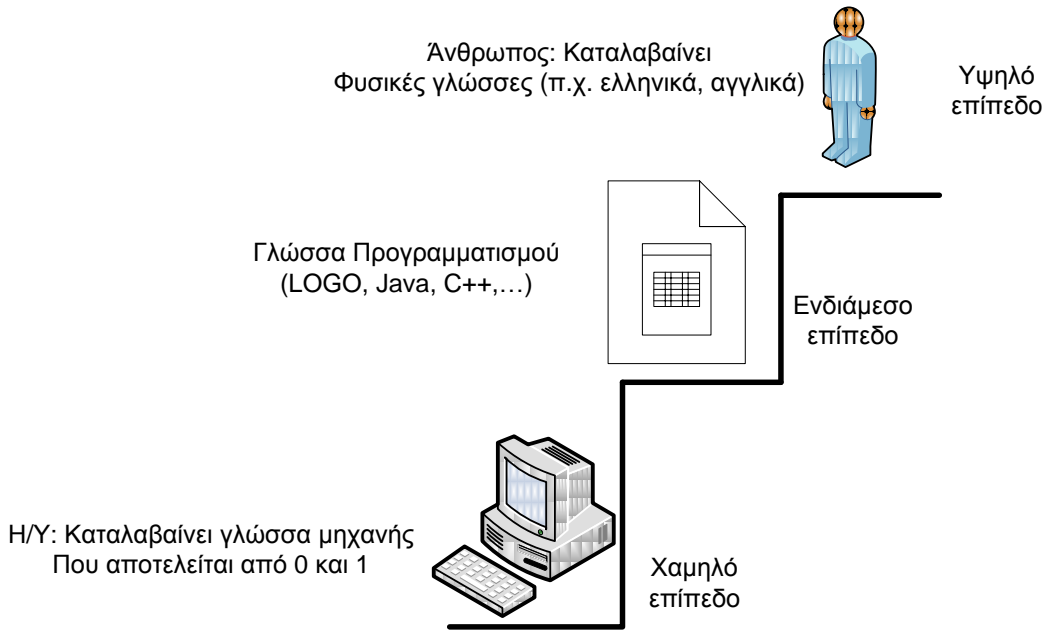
Άνθρωπος: Καταλαβαίνει
Φυσικές γλώσσες (π.χ. ελληνικά, αγγλικά)

Υψηλό
επίπεδο

Γλώσσα Προγραμματισμού
(LOGO, Java, C++,…)

Ενδιάμεσο
επίπεδο

Η/Υ: Καταλαβαίνει γλώσσα μηχανής
Που αποτελείται από 0 και 1

Χαμηλό
επίπεδο